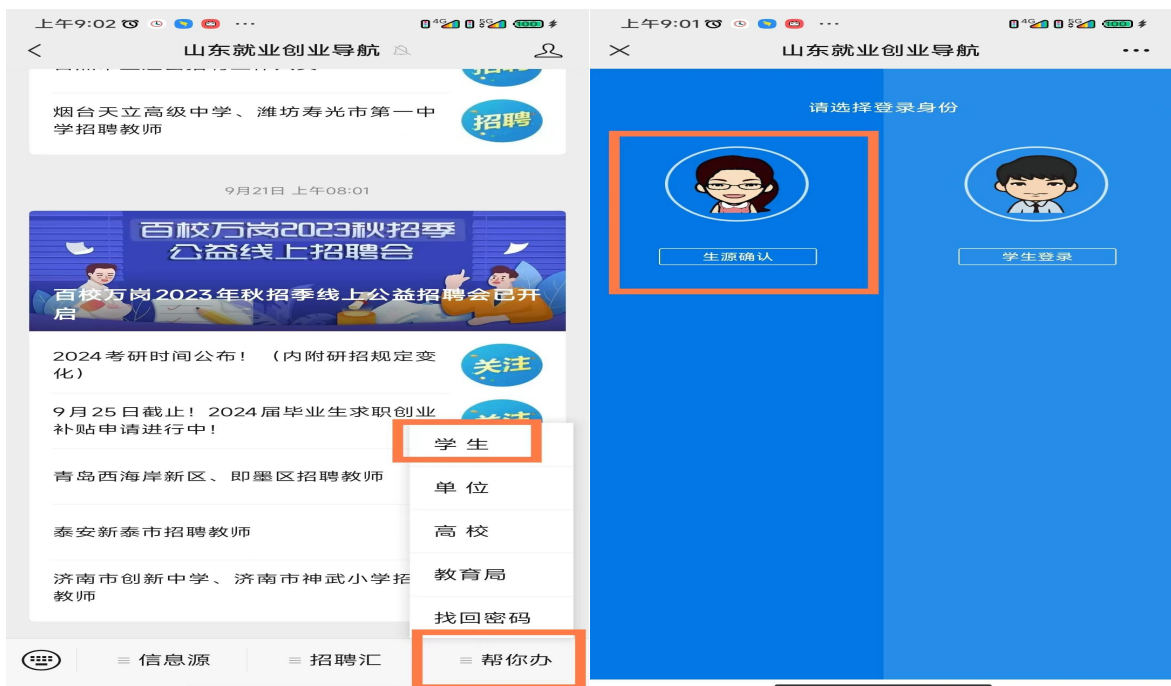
上午9:02 ··· 100

< 山东就业创业导航

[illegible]

烟台天立高级中学、潍坊寿光市第一中学招聘教师

招聘

9月21日 上午08:01

百校万岗2023秋招季
公益线上招聘会

百校万岗2023年秋招季线上公益招聘会已开启

2024考研时间公布！（内附研招规定变化）

关注

9月25日截止！2024届毕业生求职创业补贴申请进行中！

青岛西海岸新区、即墨区招聘教师

泰安新泰市招聘教师

济南市创新中学、济南市神武小学招教师

学 生

单 位

高 校

教育局

找回密码

信息源 招聘汇 帮你办

上午9:01 ··· 100

山东就业创业导航 ···

请选择登录身份

生源确认

学生登录